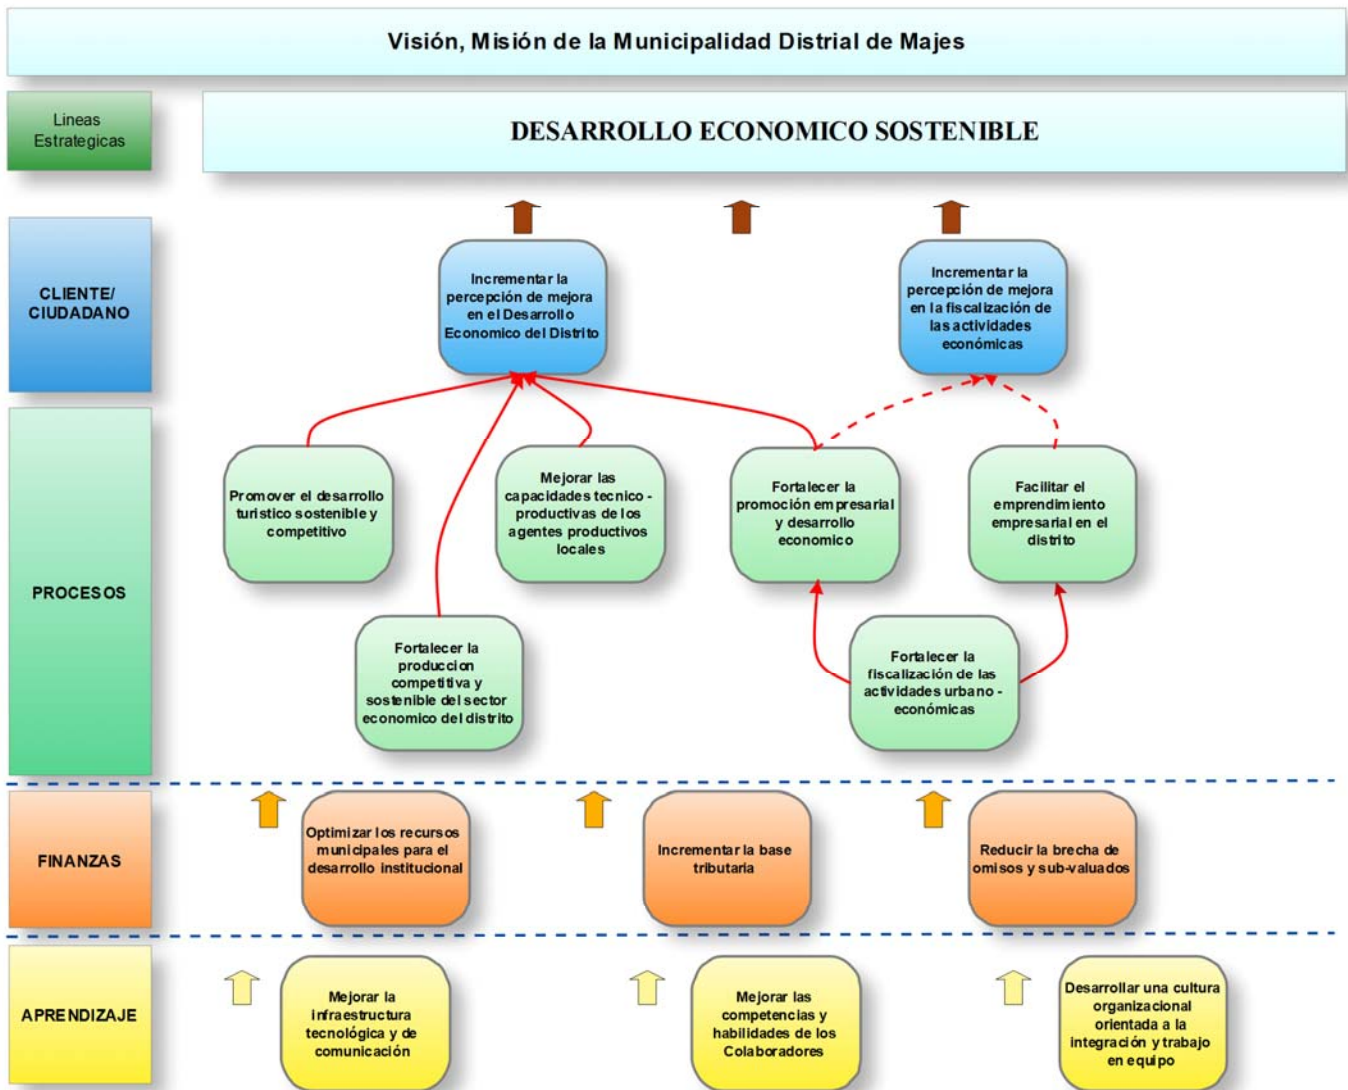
Visión, Misión de la Municipalidad Distrial de Majes

Lineas Estrategicas

DESARROLLO ECONOMICO SOSTENIBLE

CLIENTE/ CIUDADANO

Incrementar la percepción de mejora en el Desarrollo Economico del Distrito

Incrementar la percepción de mejora en la fiscalización de las actividades económicas

PROCESOS

Promover el desarrollo turistico sostenible y competitivo

Mejorar las capacidades tecnico - productivas de los agentes productivos locales

Fortalecer la promoción empresarial y desarrollo economico

Facilitar el emprendimiento empresarial en el distrito

Fortalecer la produccion competitiva y sostenible del sector economico del distrito

Fortalecer la fiscalización de las actividades urbano - económicas

FINANZAS

Optimizar los recursos municipales para el desarrollo institucional

Incrementar la base tributaria

Reducir la brecha de omisos y sub-valuados

APRENDIZAJE

Mejorar la infraestructura tecnológica y de comunicación

Mejorar las competencias y habilidades de los Colaboradores

Desarrollar una cultura organizacional orientada a la integración y trabajo en equipo